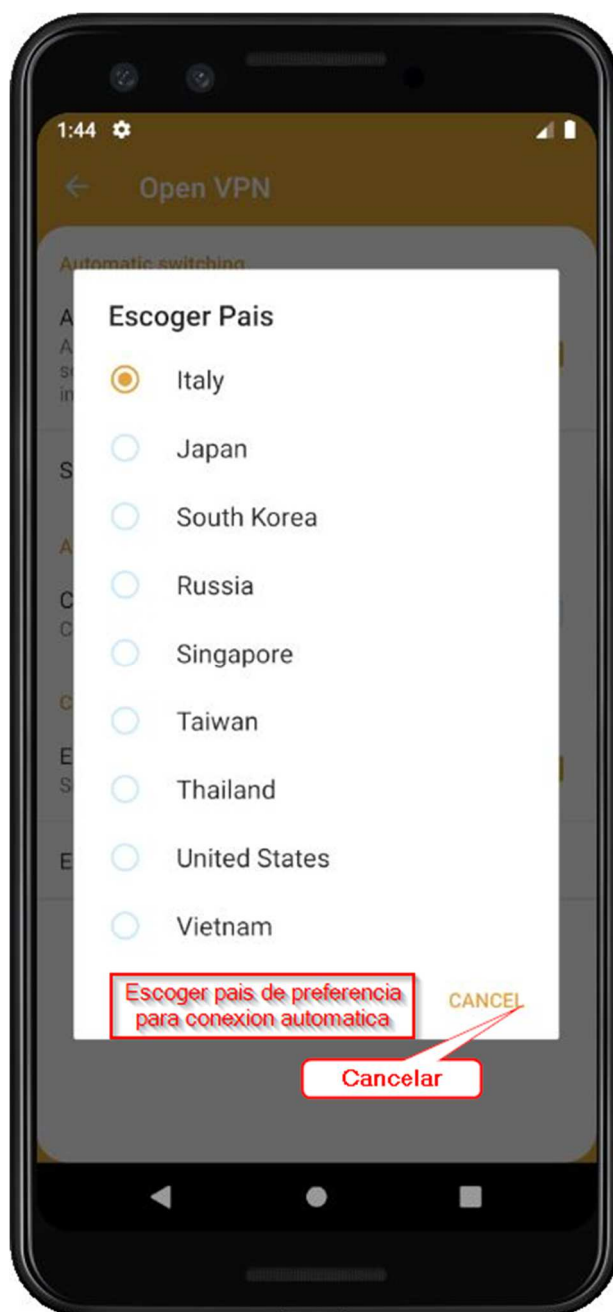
1:44

Open VPN

Automatic switching

Escoger Pais

Italy

Japan

South Korea

Russia

Singapore

Taiwan

Thailand

United States

Vietnam

Escoger pais de preferencia para conexion automatica

CANCEL

Cancelar